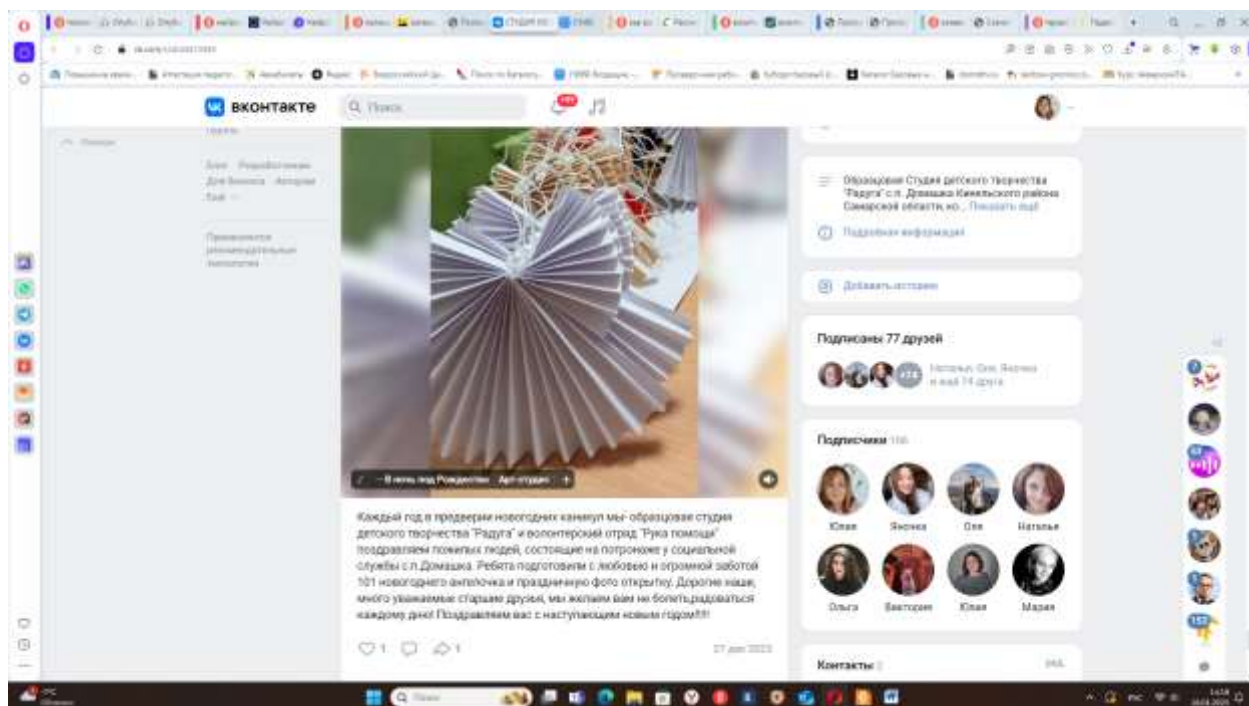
ВКонтакте
Q Поиск

Блог Разработчикам
Для бизнеса Авторам
Ещё

Образцовая Студия детского творчества "Радуга" с.п. Домашка Кинельского района Самарской области, но... Показать ещё
Подробная информация
Добавить историю

Подписаны 77 друзей
Наталья, Оля, Яночка и ещё 74 друга

Подписчики

Юлия Яночка Оля Наталья
Ольга Виктория Юлия Мария

В ночь под Рождество · Арт-студия

Каждый год в преддверии новогодних каникул мы- образцовая студия детского творчества "Радуга" и волонтерский отряд "Рука помощи" поздравляем пожилых людей, состоящих на потронаже у социальной службы с.п.Домашка. Ребята подготовили с любовью и огромной заботой 101 новогоднего ангелочка и праздничную фото открытку. Дорогие наши, много уважаемые старшие друзья, мы желаем вам не болеть,радоваться каждому дню! Поздравляем вас с наступающим новым годом!!!!

1 1
27 дек 2023

Контакты